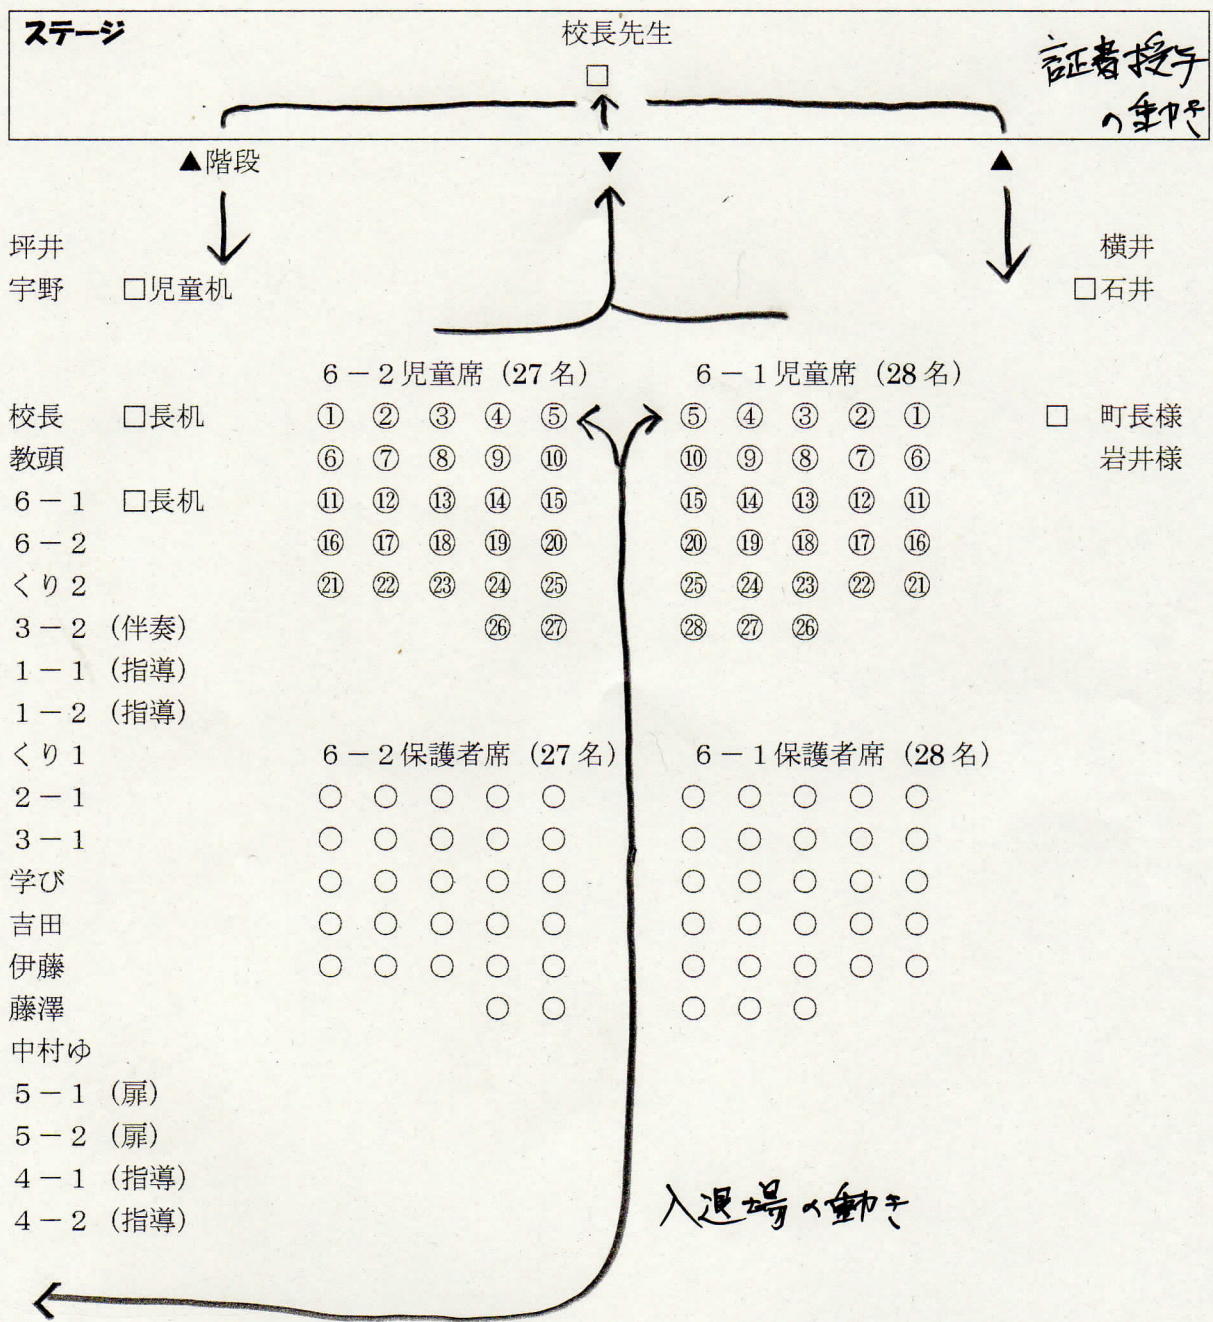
ステージ

校長先生

□

証書授与の動き

▲階段　▼　▲

坪井　　　　　　　　　　　　　　　　　　横井
宇野　□児童机　　　　　　　　　　　　　□石井

6－2児童席（27名）　6－1児童席（28名）

校長　□長机　① ② ③ ④ ⑤　⑤ ④ ③ ② ①　□　町長様
教頭　⑥ ⑦ ⑧ ⑨ ⑩　⑩ ⑨ ⑧ ⑦ ⑥　岩井様
6－1　□長机　⑪ ⑫ ⑬ ⑭ ⑮　⑮ ⑭ ⑬ ⑫ ⑪
6－2　⑯ ⑰ ⑱ ⑲ ⑳　⑳ ⑲ ⑱ ⑰ ⑯
くり2　㉑ ㉒ ㉓ ㉔ ㉕　㉕ ㉔ ㉓ ㉒ ㉑
3－2（伴奏）　㉖ ㉗　㉘ ㉗ ㉖
1－1（指導）
1－2（指導）
くり1　6－2保護者席（27名）　6－1保護者席（28名）
2－1　○ ○ ○ ○ ○　○ ○ ○ ○ ○
3－1　○ ○ ○ ○ ○　○ ○ ○ ○ ○
学び　○ ○ ○ ○ ○　○ ○ ○ ○ ○
吉田　○ ○ ○ ○ ○　○ ○ ○ ○ ○
伊藤　○ ○ ○ ○ ○　○ ○ ○ ○ ○
藤澤　○ ○　○ ○ ○
中村ゆ
5－1（扉）
5－2（扉）
4－1（指導）
4－2（指導）

入退場の動き